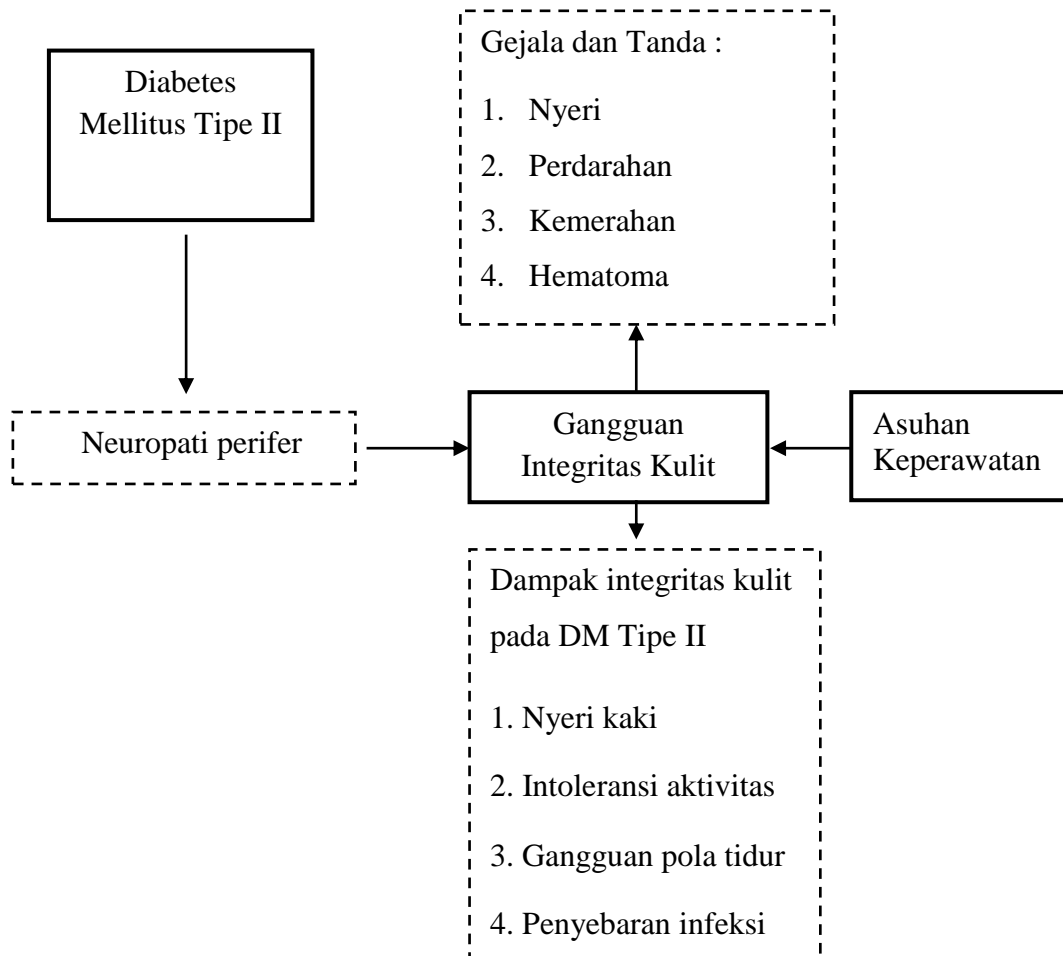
Diabetes Mellitus Tipe II

Gejala dan Tanda :
1. Nyeri
2. Perdarahan
3. Kemerahan
4. Hematoma

Neuropati perifer

Gangguan Integritas Kulit

Asuhan Keperawatan

Dampak integritas kulit pada DM Tipe II
1. Nyeri kaki
2. Intoleransi aktivitas
3. Gangguan pola tidur
4. Penyebaran infeksi